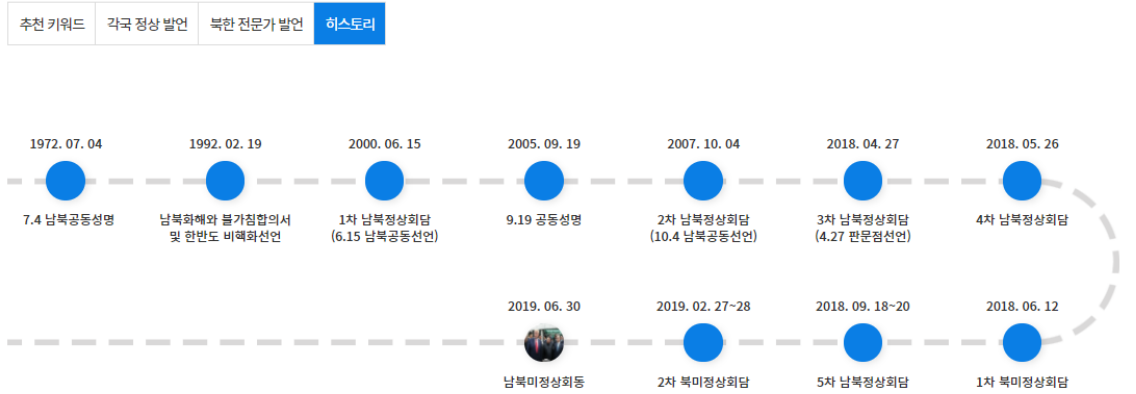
추천 키워드 | 각국 정상 발언 | 북한 전문가 발언 | 히스토리

1972. 07. 04
7.4 남북공동성명

1992. 02. 19
남북화해와 불가침협의서 및 한반도 비핵화선언

2000. 06. 15
1차 남북정상회담 (6.15 남북공동선언)

2005. 09. 19
9.19 공동성명

2007. 10. 04
2차 남북정상회담 (10.4 남북공동선언)

2018. 04. 27
3차 남북정상회담 (4.27 판문점선언)

2018. 05. 26
4차 남북정상회담

2019. 06. 30
남북미정상회동

2019. 02. 27~28
2차 북미정상회담

2018. 09. 18~20
5차 남북정상회담

2018. 06. 12
1차 북미정상회담